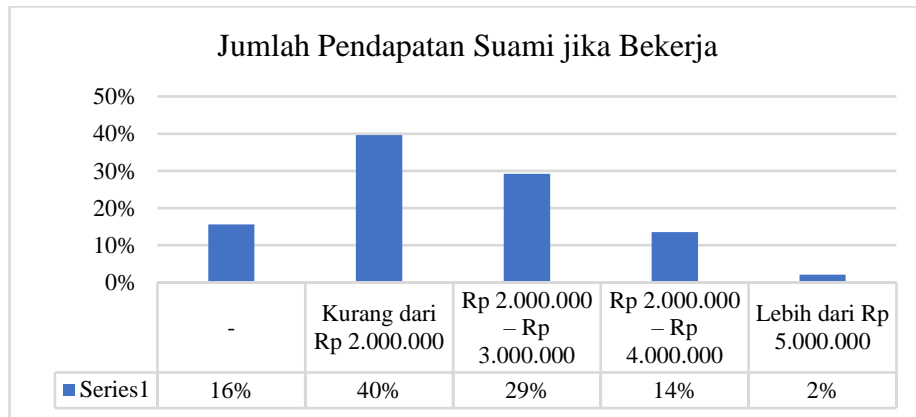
Jumlah Pendapatan Suami jika Bekerja

50%
40%
30%
20%
10%
0%

| | - | Kurang dari Rp 2.000.000 | Rp 2.000.000 – Rp 3.000.000 | Rp 2.000.000 – Rp 4.000.000 | Lebih dari Rp 5.000.000 |
|---|---|---|---|---|---|
| Series1 | 16% | 40% | 29% | 14% | 2% |